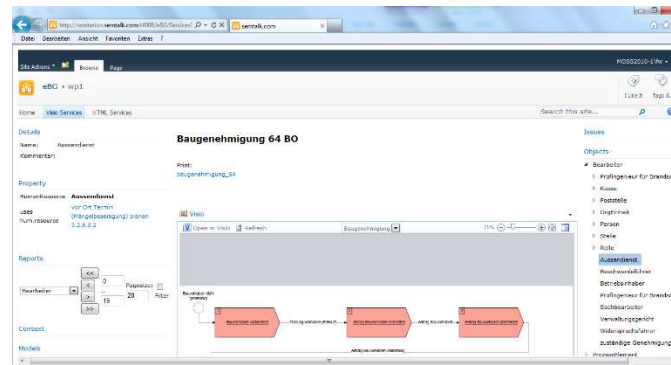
http://vmstation.semtalk.com:44000/eBS/Sessions/ semtalk.com

Datei Bearbeiten Ansicht Favoriten Extras ?

Site Actions Browse Page

MOSS2010-1\hc

eBG › wp1

I Like It Tags &

Home Visio Services HTML Services

Search this site...

Details

Name: Aussendienst

Kommentar:

Property

Humanressource Aussendienst

uses humanressource vor Ort Termin (Mängelbeseitigung) planen 3.2.6.3.2

Reports

<<

<

>

>>

0

20

19

Pagesize

Filter

Bearbeiter

Context

Models

Baugenehmigung 64 BO

Print:

baugenehmigung_64

Visio

Open in Visio Refresh

Baugenehmigung

25%

Issues

Objects

Bearbeiter

Prüfingenieur für Brandsch

Kasse

Poststelle

Orgeinheit

Person

Stelle

Rolle

Aussendienst

Beschwerdeführer

Betriebsinhaber

Prüfingenieur für Brandsch

Sachbearbeiter

Verwaltungsgericht

Widerspruchsführer

zuständige Genehmigung

Prozessfragment